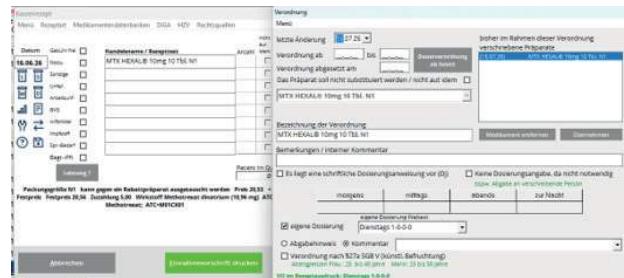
Kassenrezept
Menü Rezeptart Medikamentendatenbanken DiGA HZV Rechtsquellen

Datum Gesch-frei
16.06.26 Noctu
Sonstige
Unfall
Arbeitsunf.
BVG
Hilfsmittel
Impfstoff
Spr.-Bedarf
Begr.-Pfl.

Handelsname / Rezeptzeit Anzahl
MTX HEXAL® 10mg 10 Tbl. N1

Sammel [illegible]

Packungsgröße N1 kann gegen ein Rabattpräparat ausgetauscht werden Preis 20,53
Festpreis Festpreis 20,54 Zuzahlung 5,00 Wirkstoff Methotrexat dinatrium (10,96 mg)
Methotrexat: ATC=M01CX01

Abbrechen
Einnahmevorschrift drucken

Verordnung
Menü

letzte Änderung 07.26
Verordnung ab bis Dauerverordnung ab heute
Verordnung abgesetzt am
Das Präparat soll nicht substituiert werden / nicht aut idem
MTX HEXAL® 10mg 10 Tbl. N1

bisher im Rahmen dieser Verordnung verschriebene Präparate
MTX HEXAL® 10mg 10 Tbl. N1

Bezeichnung der Verordnung
MTX HEXAL® 10mg 10 Tbl. N1
Medikament entfernen Übernehmen
Bemerkungen / interner Kommentar

Es liegt eine schriftliche Dosierungsanweisung vor (Dj)
Keine Dosierungsangabe, da nicht notwendig
bzw. Abgabe an verschiedene Person

| morgens | mittags | abends | zur Nacht |
|---|---|---|---|
| | | | |

eigene Dosierung Freitext
eigene Dosierung Dienstags 1-0-0-0
Abgabehinweis Kommentar
Verordnung nach §27a SGB V (künstl. Befruchtung)
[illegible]
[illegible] Dienstags 1-0-0-0